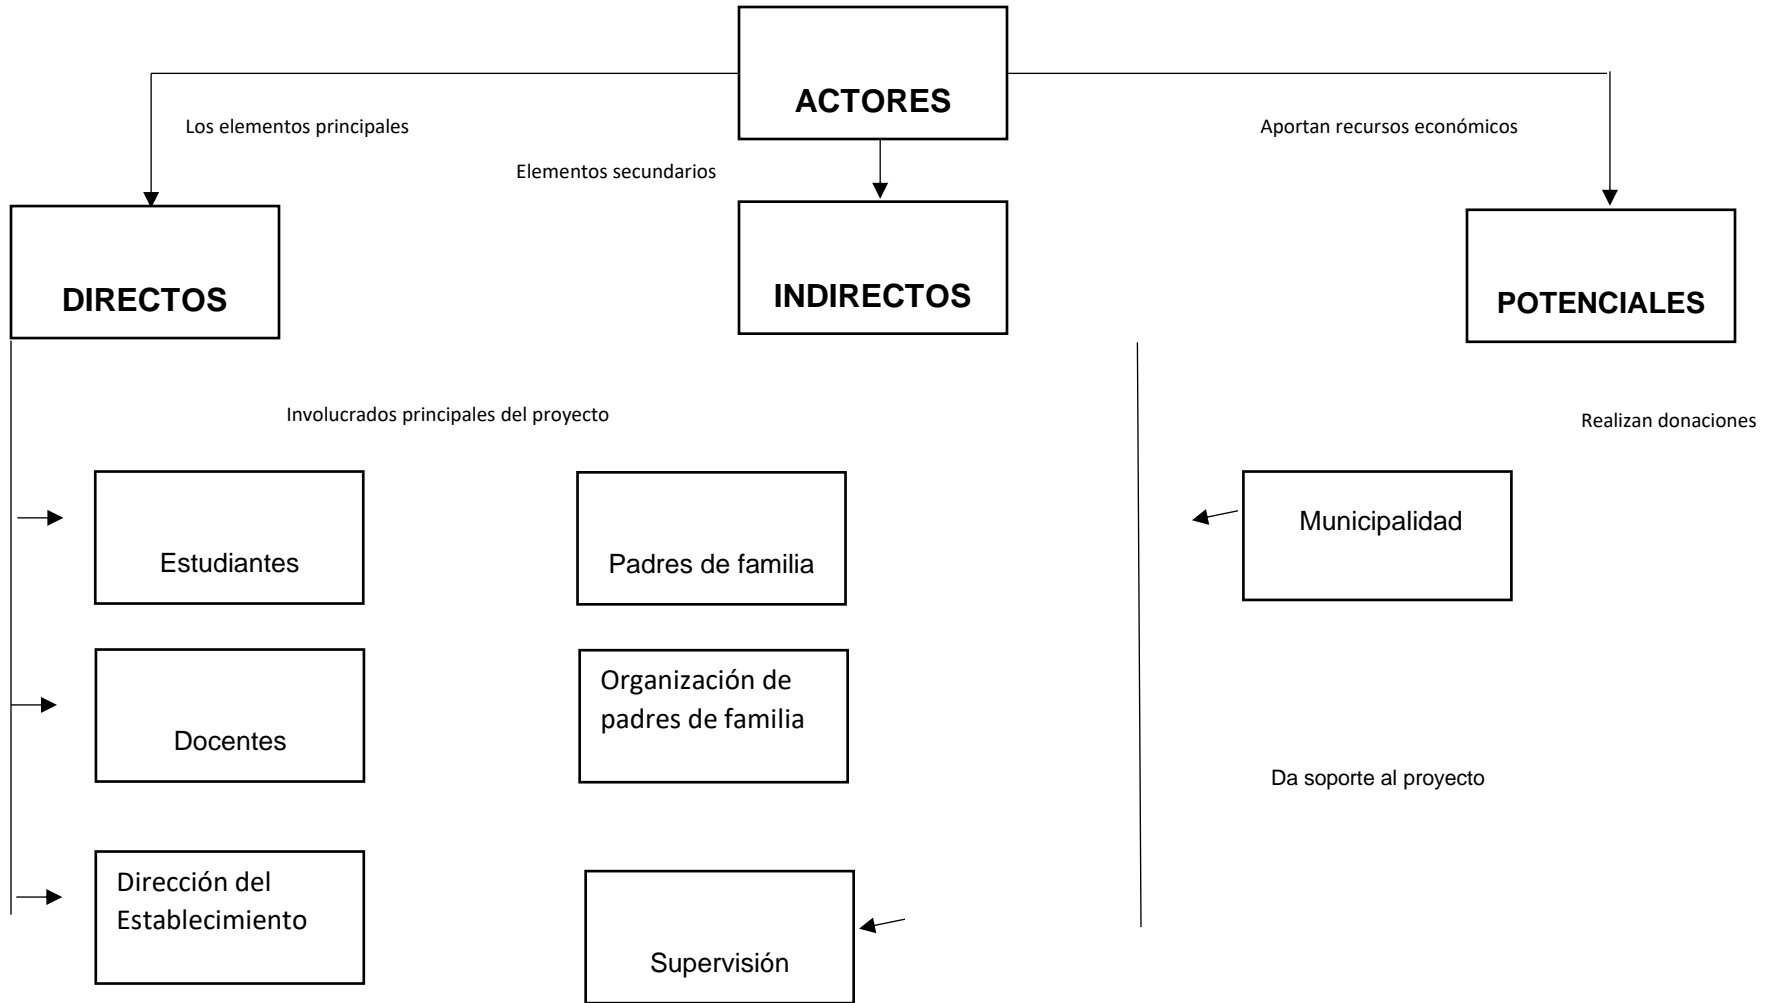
ACTORES

Los elementos principales

Elementos secundarios

Aportan recursos económicos

DIRECTOS

INDIRECTOS

POTENCIALES

Involucrados principales del proyecto

Realizan donaciones

Estudiantes

Padres de familia

Municipalidad

Docentes

Organización de padres de familia

Da soporte al proyecto

Dirección del Establecimiento

Supervisión